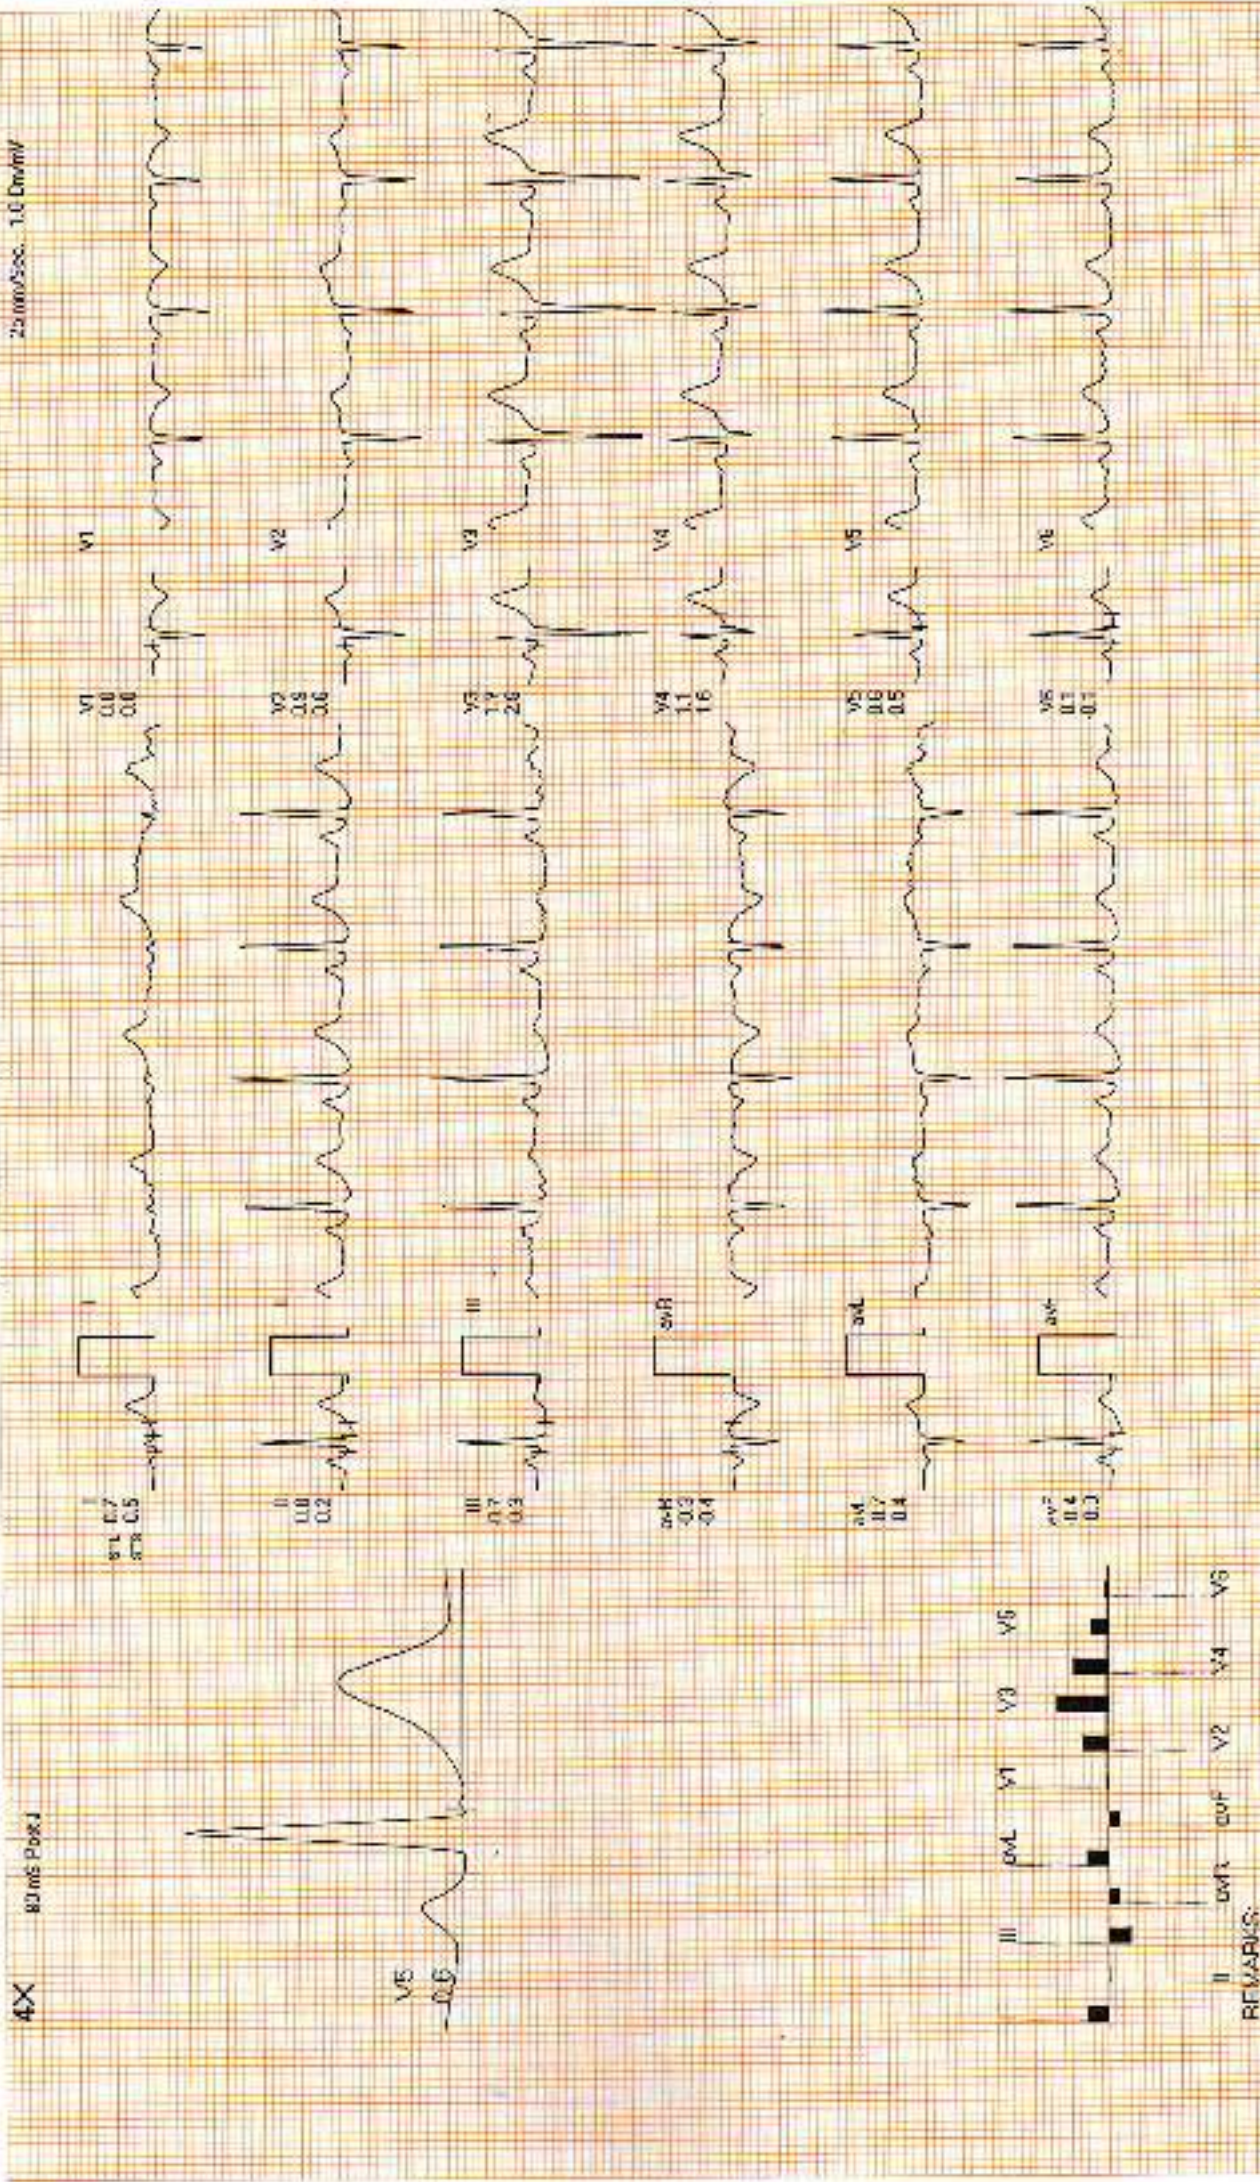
4X

80 mS Post J

V5
0.6

25 mm/Sec. 1.0 Cm/mV

I
STL 0.7
STS 0.5

II
0.8
0.2

III
0.7
0.3

aVR
0.3
0.4

aVL
0.7
0.4

aVF
0.4
0.3

I

II

III

aVR

aVL

aVF

V1
0.0
0.0

V2
3.9
3.6

V3
1.9
2.0

V4
1.1
1.6

V5
0.6
0.5

V6
0.1
0.1

V1

V2

V3

V4

V5

V6

I II III aVR aVL aVF V1 V2 V3 V4 V5 V6

REMARKS: